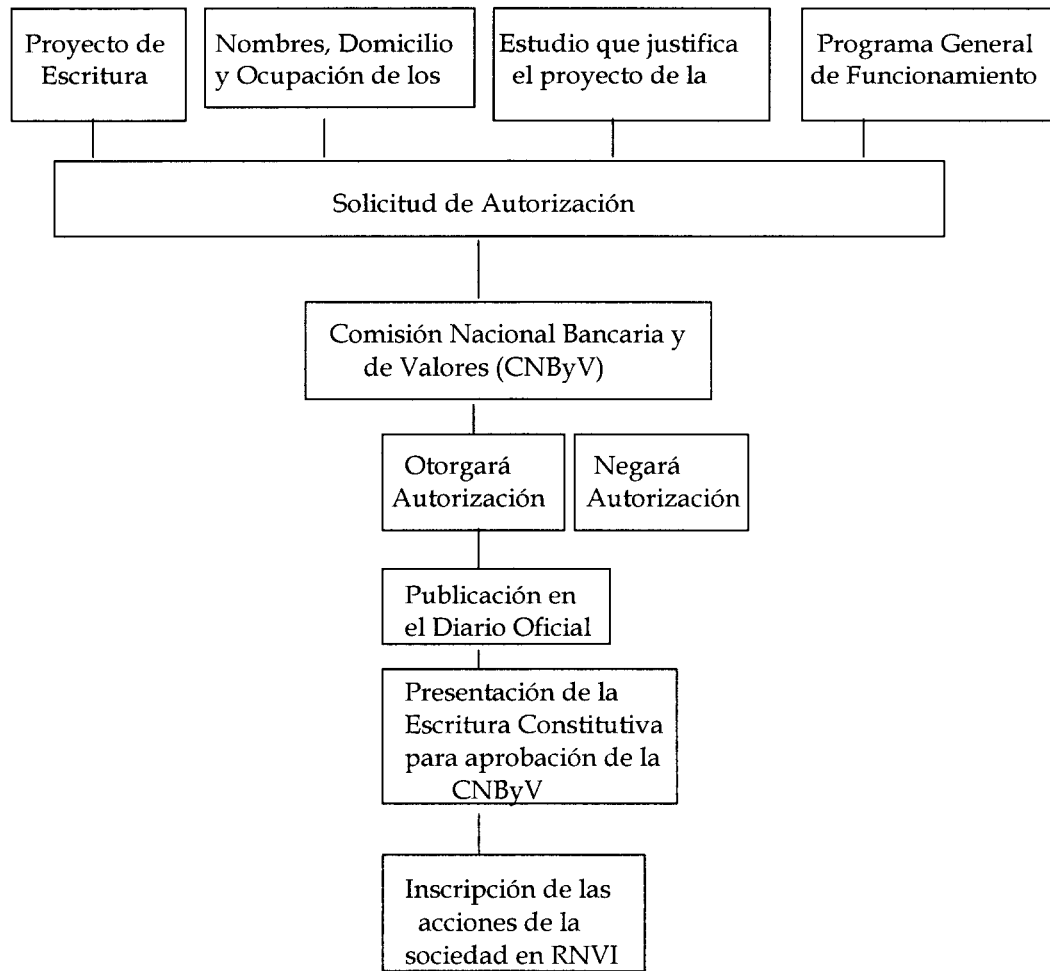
Proyecto de Escritura

Nombres, Domicilio y Ocupación de los

Estudio que justifica el proyecto de la

Programa General de Funcionamiento

Solicitud de Autorización

Comisión Nacional Bancaria y de Valores (CNByV)

Otorgará Autorización

Negará Autorización

Publicación en el Diario Oficial

Presentación de la Escritura Constitutiva para aprobación de la CNByV

Inscripción de las acciones de la sociedad en RNVI